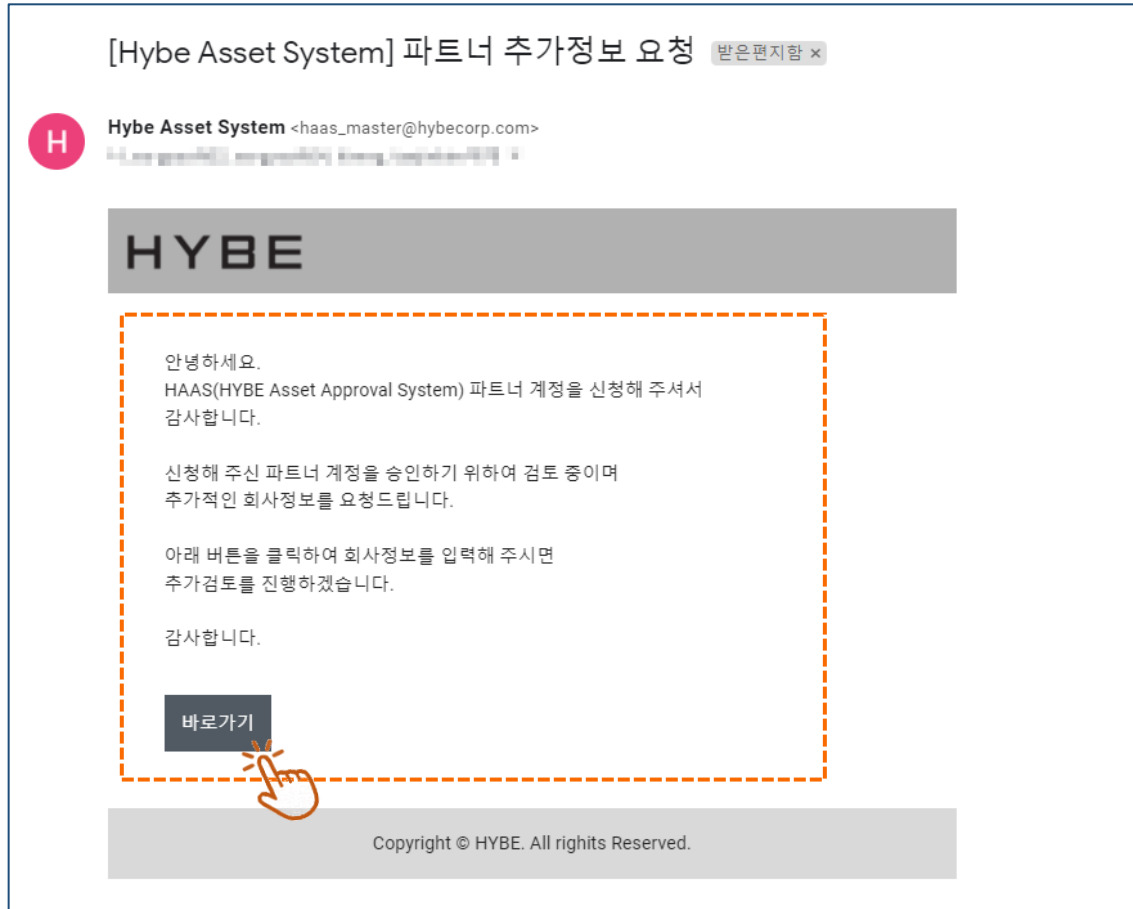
[Hybe Asset System] 파트너 추가정보 요청 받은편지함 ×

H

Hybe Asset System <haas_master@hybecorp.com>

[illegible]

HYBE

안녕하세요.
HAAS(HYBE Asset Approval System) 파트너 계정을 신청해 주셔서 감사합니다.

신청해 주신 파트너 계정을 승인하기 위하여 검토 중이며 추가적인 회사정보를 요청드립니다.

아래 버튼을 클릭하여 회사정보를 입력해 주시면 추가검토를 진행하겠습니다.

감사합니다.

바로가기

Copyright © HYBE. All rights Reserved.